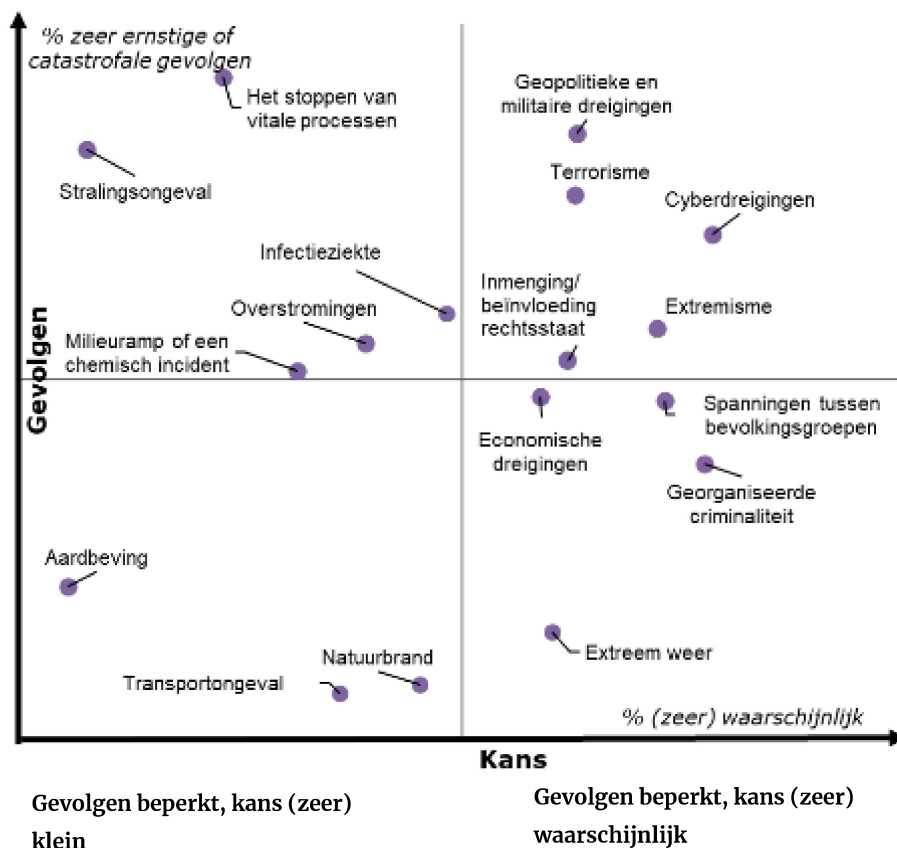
% zeer ernstige of catastrofale gevolgen

Het stoppen van vitale processen

Geopolitieke en militaire dreigingen

Stralingsongeval

Terrorisme

Cyberdreigingen

Infectieziekte

Inmenging/ beïnvloeding rechtsstaat

Extremisme

Overstromingen

Milieuramp of een chemisch incident

Gevolgen

Spanningen tussen bevolkingsgroepen

Economische dreigingen

Georganiseerde criminaliteit

Aardbeving

Extreem weer

Natuurbrand

Transportongeval

% (zeer) waarschijnlijk

Kans

Gevolgen beperkt, kans (zeer) klein

Gevolgen beperkt, kans (zeer) waarschijnlijk